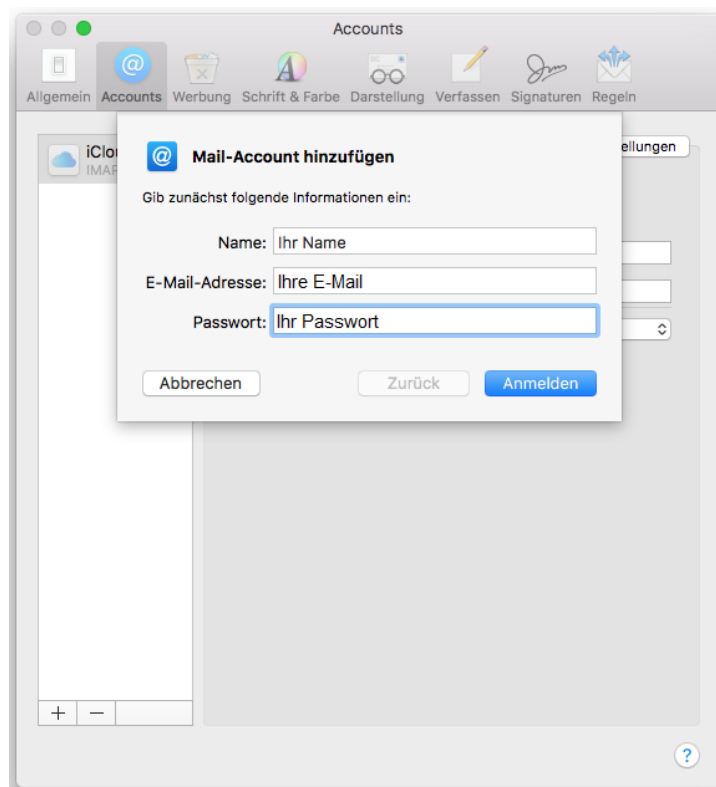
Accounts

Allgemein Accounts Werbung Schrift & Farbe Darstellung Verfassen Signaturen Regeln

iClou
IMAP

ellungen

Mail-Account hinzufügen

Gib zunächst folgende Informationen ein:

Name: Ihr Name

E-Mail-Adresse: Ihre E-Mail

Passwort: Ihr Passwort

Abbrechen Zurück Anmelden

+ −

?